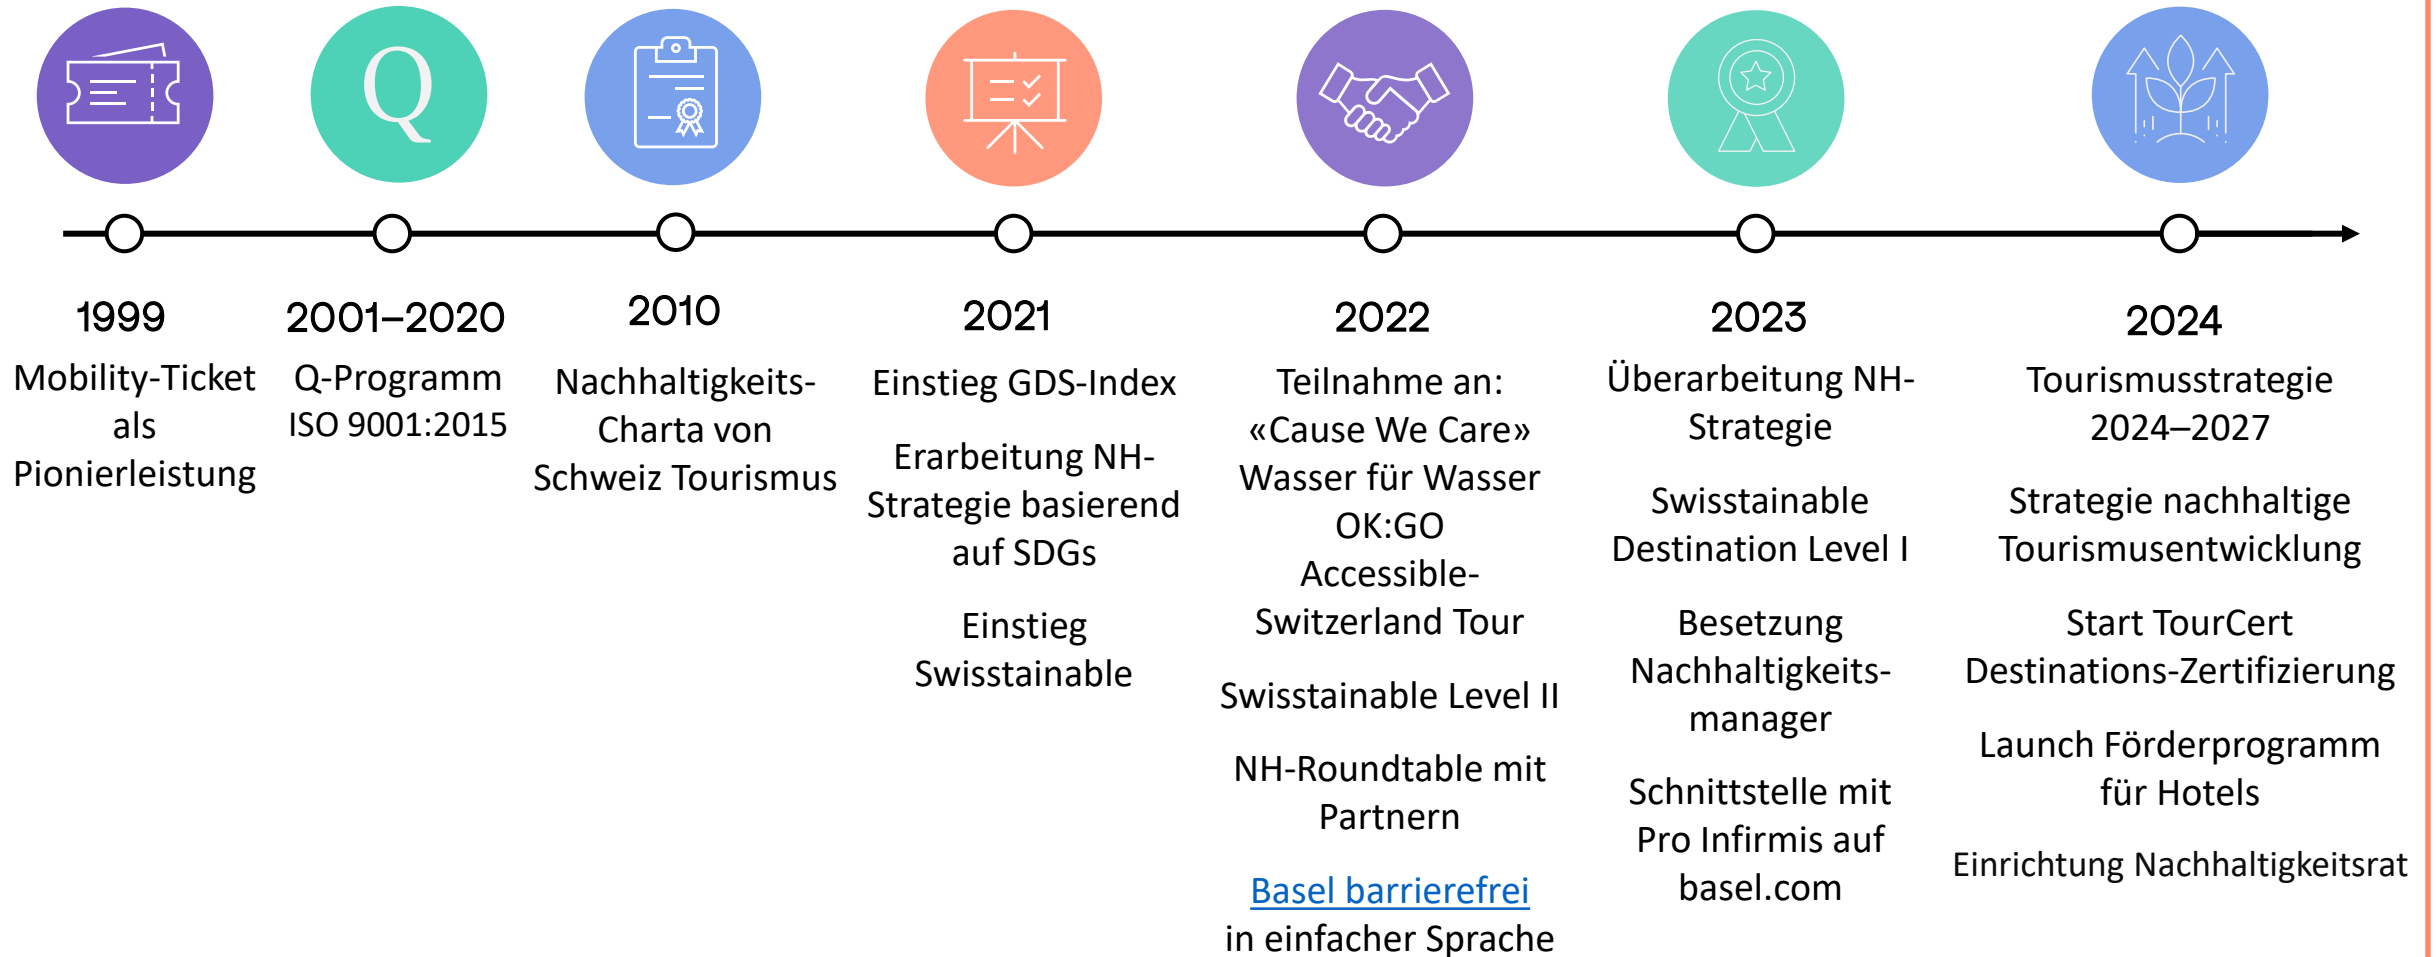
Q

1999
Mobility-Ticket als Pionierleistung

2001–2020
Q-Programm ISO 9001:2015

2010
Nachhaltigkeits-Charta von Schweiz Tourismus

2021
Einstieg GDS-Index

Erarbeitung NH-Strategie basierend auf SDGs

Einstieg Swisstainable

2022
Teilnahme an: «Cause We Care» Wasser für Wasser OK:GO Accessible-Switzerland Tour

Swisstainable Level II

NH-Roundtable mit Partnern

Basel barrierefrei in einfacher Sprache

2023
Überarbeitung NH-Strategie

Swisstainable Destination Level I

Besetzung Nachhaltigkeits-manager

Schnittstelle mit Pro Infirmis auf basel.com

2024
Tourismusstrategie 2024–2027

Strategie nachhaltige Tourismusentwicklung

Start TourCert Destinations-Zertifizierung

Launch Förderprogramm für Hotels

Einrichtung Nachhaltigkeitsrat